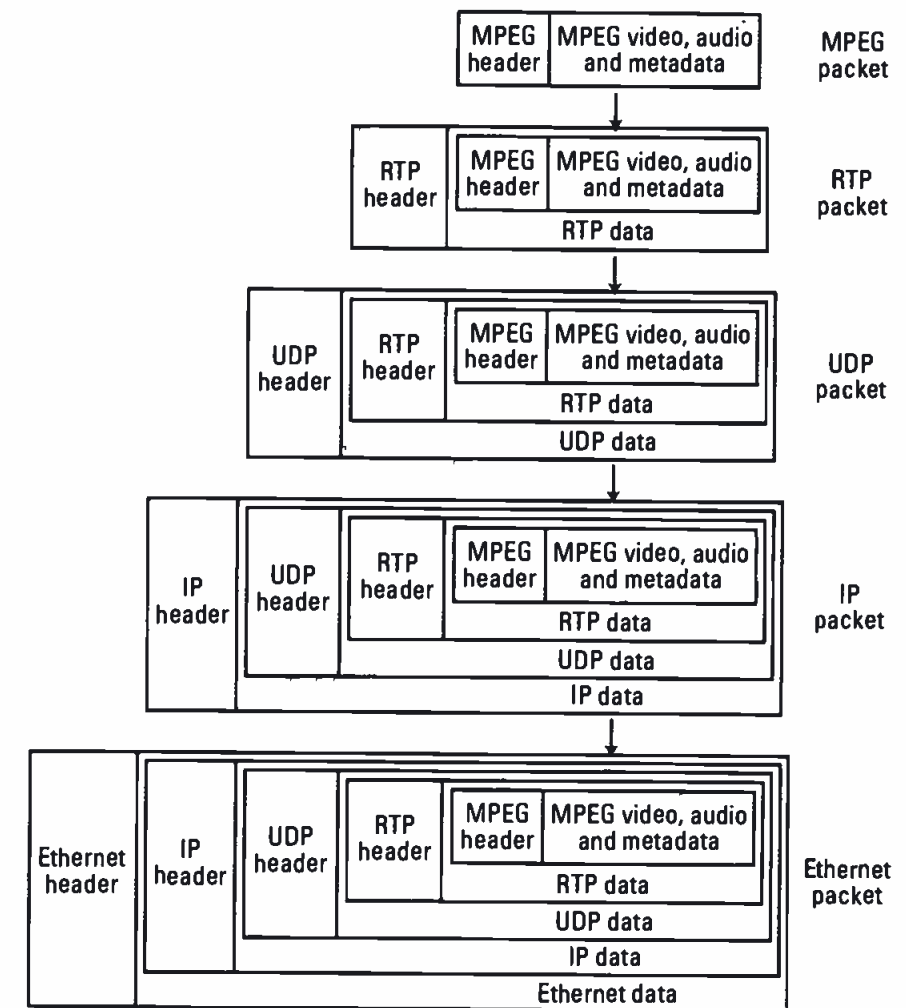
MPEG header
MPEG video, audio and metadata
MPEG packet

RTP header
MPEG header
MPEG video, audio and metadata
RTP data
RTP packet

UDP header
RTP header
MPEG header
MPEG video, audio and metadata
RTP data
UDP data
UDP packet

IP header
UDP header
RTP header
MPEG header
MPEG video, audio and metadata
RTP data
UDP data
IP data
IP packet

Ethernet header
IP header
UDP header
RTP header
MPEG header
MPEG video, audio and metadata
RTP data
UDP data
IP data
Ethernet data
Ethernet packet